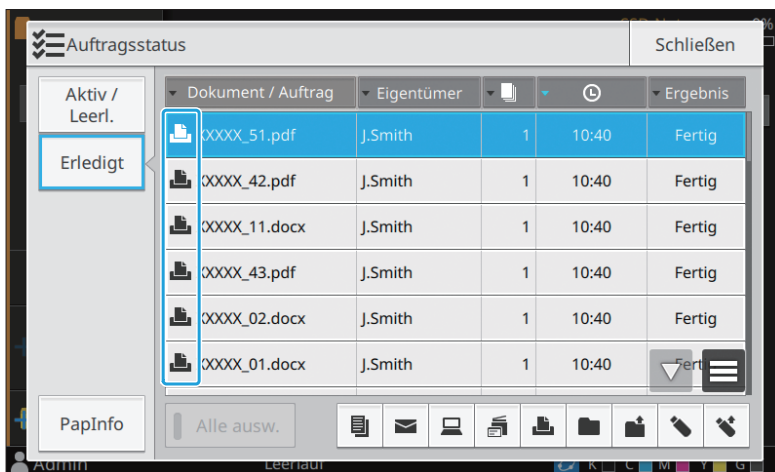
Auftragsstatus

Schließen

Aktiv / Leerl.

Erledigt

PapInfo

| Dokument / Auftrag | Eigentümer | | | Ergebnis |
|---|---|---|---|---|
| XXXXX_51.pdf | J.Smith | 1 | 10:40 | Fertig |
| XXXXX_42.pdf | J.Smith | 1 | 10:40 | Fertig |
| XXXXX_11.docx | J.Smith | 1 | 10:40 | Fertig |
| XXXXX_43.pdf | J.Smith | 1 | 10:40 | Fertig |
| XXXXX_02.docx | J.Smith | 1 | 10:40 | Fertig |
| XXXXX_01.docx | J.Smith | 1 | 10:40 | Fert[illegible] |

Alle ausw.

Admin Leerlauf K C M Y G